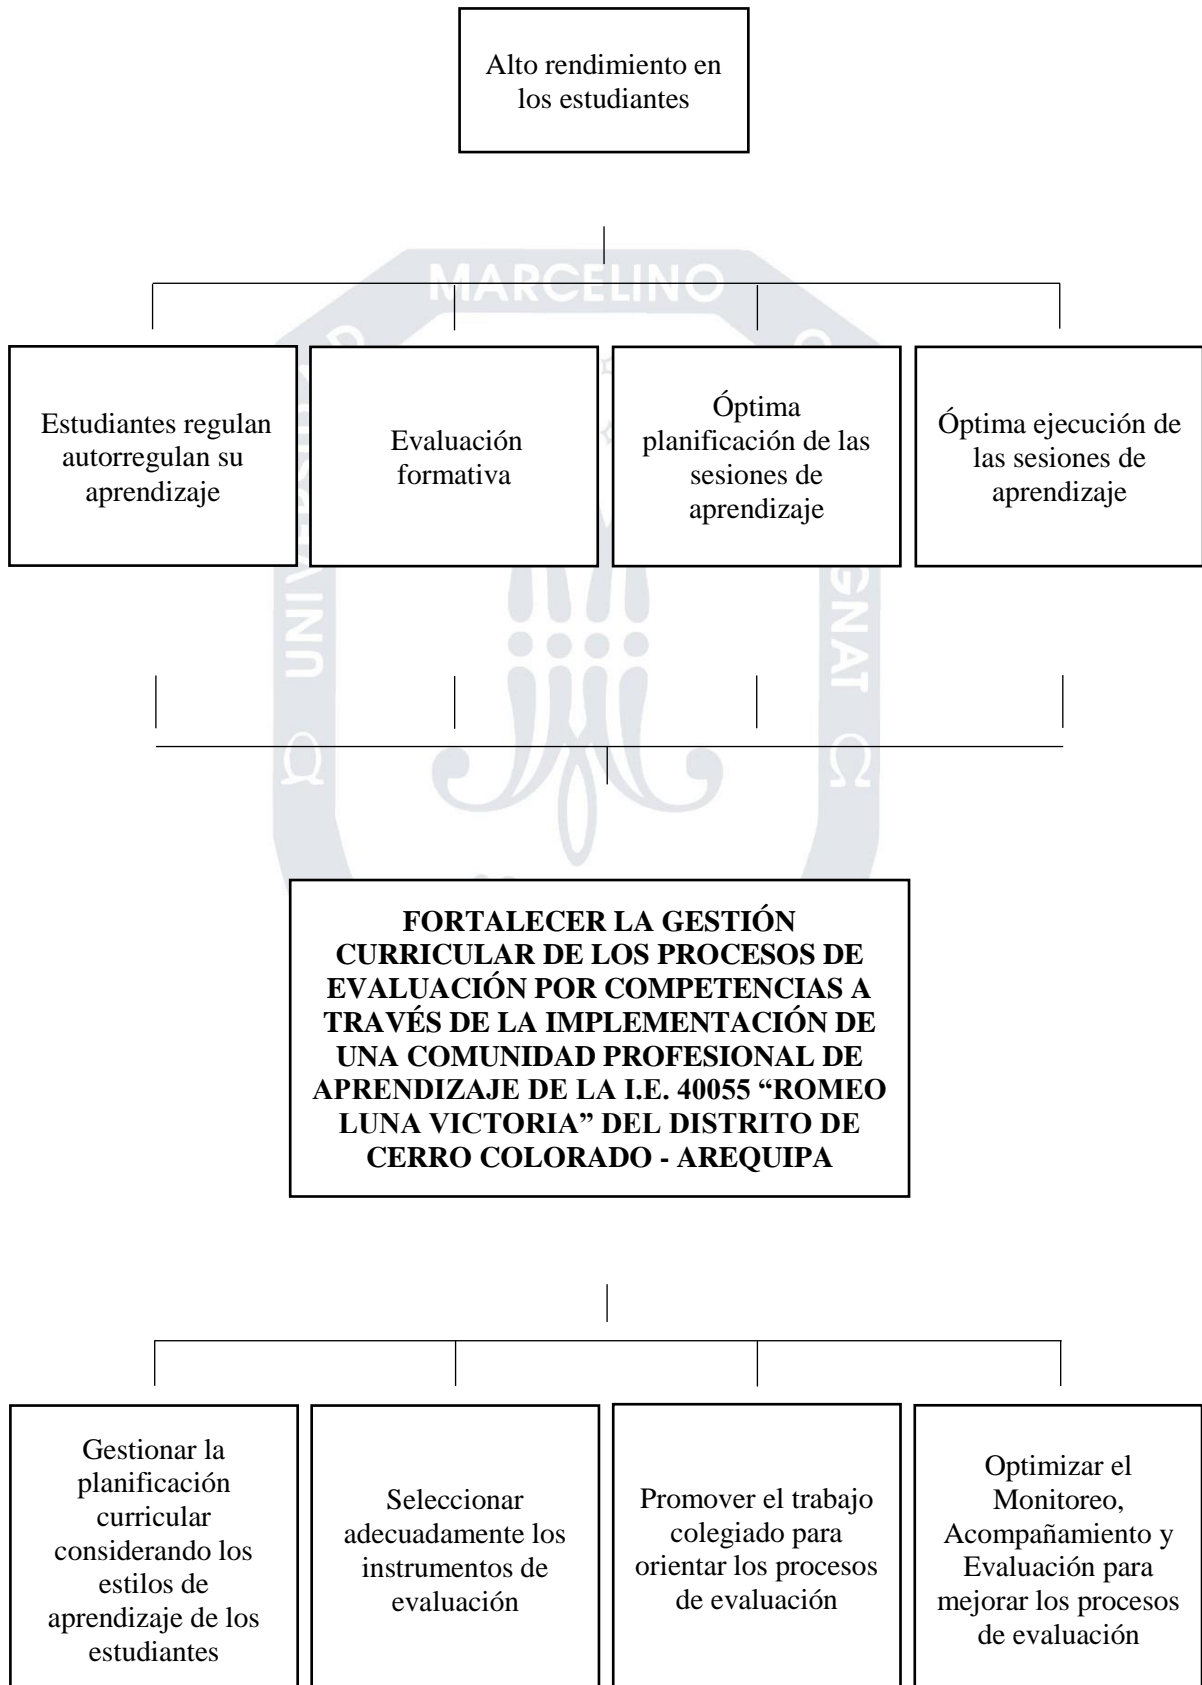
Alto rendimiento en los estudiantes

MARCELINO

Estudiantes regulan autorregulan su aprendizaje

Evaluación formativa

Óptima planificación de las sesiones de aprendizaje

Óptima ejecución de las sesiones de aprendizaje

FORTALECER LA GESTIÓN CURRICULAR DE LOS PROCESOS DE EVALUACIÓN POR COMPETENCIAS A TRAVÉS DE LA IMPLEMENTACIÓN DE UNA COMUNIDAD PROFESIONAL DE APRENDIZAJE DE LA I.E. 40055 "ROMEO LUNA VICTORIA" DEL DISTRITO DE CERRO COLORADO - AREQUIPA

Gestionar la planificación curricular considerando los estilos de aprendizaje de los estudiantes

Seleccionar adecuadamente los instrumentos de evaluación

Promover el trabajo colegiado para orientar los procesos de evaluación

Optimizar el Monitoreo, Acompañamiento y Evaluación para mejorar los procesos de evaluación